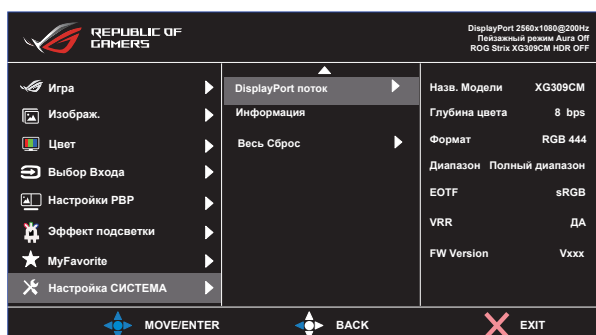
REPUBLIC OF GAMERS

DisplayPort 2560x1080@200Hz
Пейзажный режим Aura Off
ROG Strix XG309CM HDR OFF

Игра
Изображ.
Цвет
Выбор Входа
Настройки PBP
Эффект подсветки
MyFavorite
Настройка СИСТЕМА

DisplayPort поток
Информация
Весь Сброс

| | |
|---|---|
| Назв. Модели | XG309CM |
| Глубина цвета | 8 bps |
| Формат | RGB 444 |
| Диапазон | Полный диапазон |
| EOTF | sRGB |
| VRR | ДА |
| FW Version | Vxxx |

MOVE/ENTER
BACK
EXIT